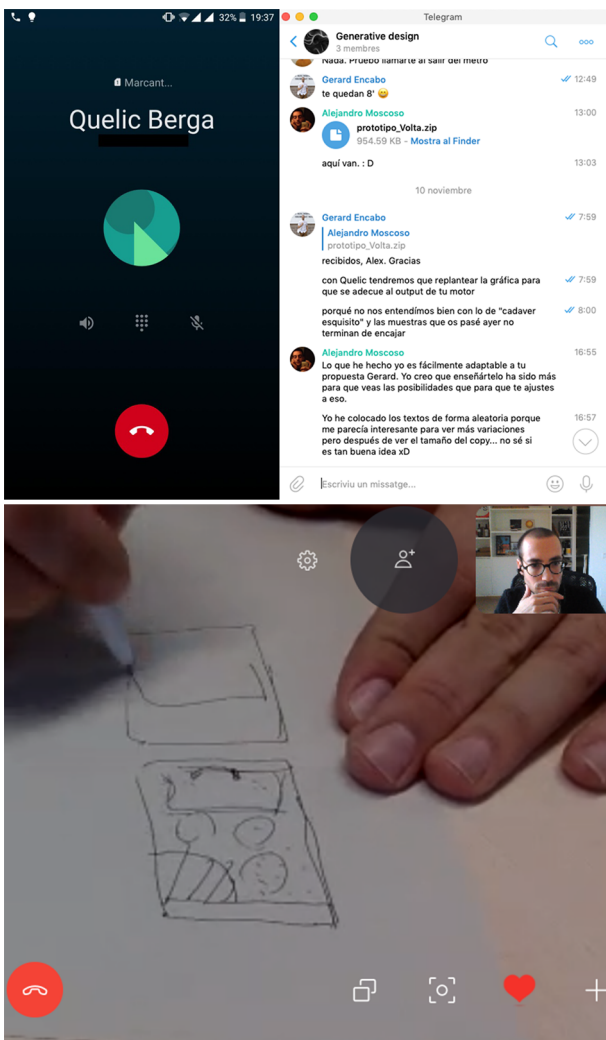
32% 19:37

Marcant...

Quelic Berga

Telegram

Generative design
3 membres

Nada. Pruebo llamarte al salir del metro

Gerard Encabo
te quedan 8' 😉
12:49

Alejandro Moscoso
prototipo_Volta.zip
954.59 KB - Mostra al Finder
13:00

aquí van. : D
13:03

10 noviembre

Gerard Encabo
Alejandro Moscoso
prototipo_Volta.zip
recibidos, Alex. Gracias
7:59

con Quelic tendremos que replantear la gráfica para que se adecue al output de tu motor
7:59

porqué no nos entendímos bien con lo de "cadaver esquisito" y las muestras que os pasé ayer no terminan de encajar
8:00

Alejandro Moscoso
Lo que he hecho yo es fácilmente adaptable a tu propuesta Gerard. Yo creo que enseñártelo ha sido más para que veas las posibilidades que para que te ajustes a eso.
16:55

Yo he colocado los textos de forma aleatoria porque me parecía interesante para ver más variaciones pero después de ver el tamaño del copy... no sé si es tan buena idea xD
16:57

Escriviu un missatge...